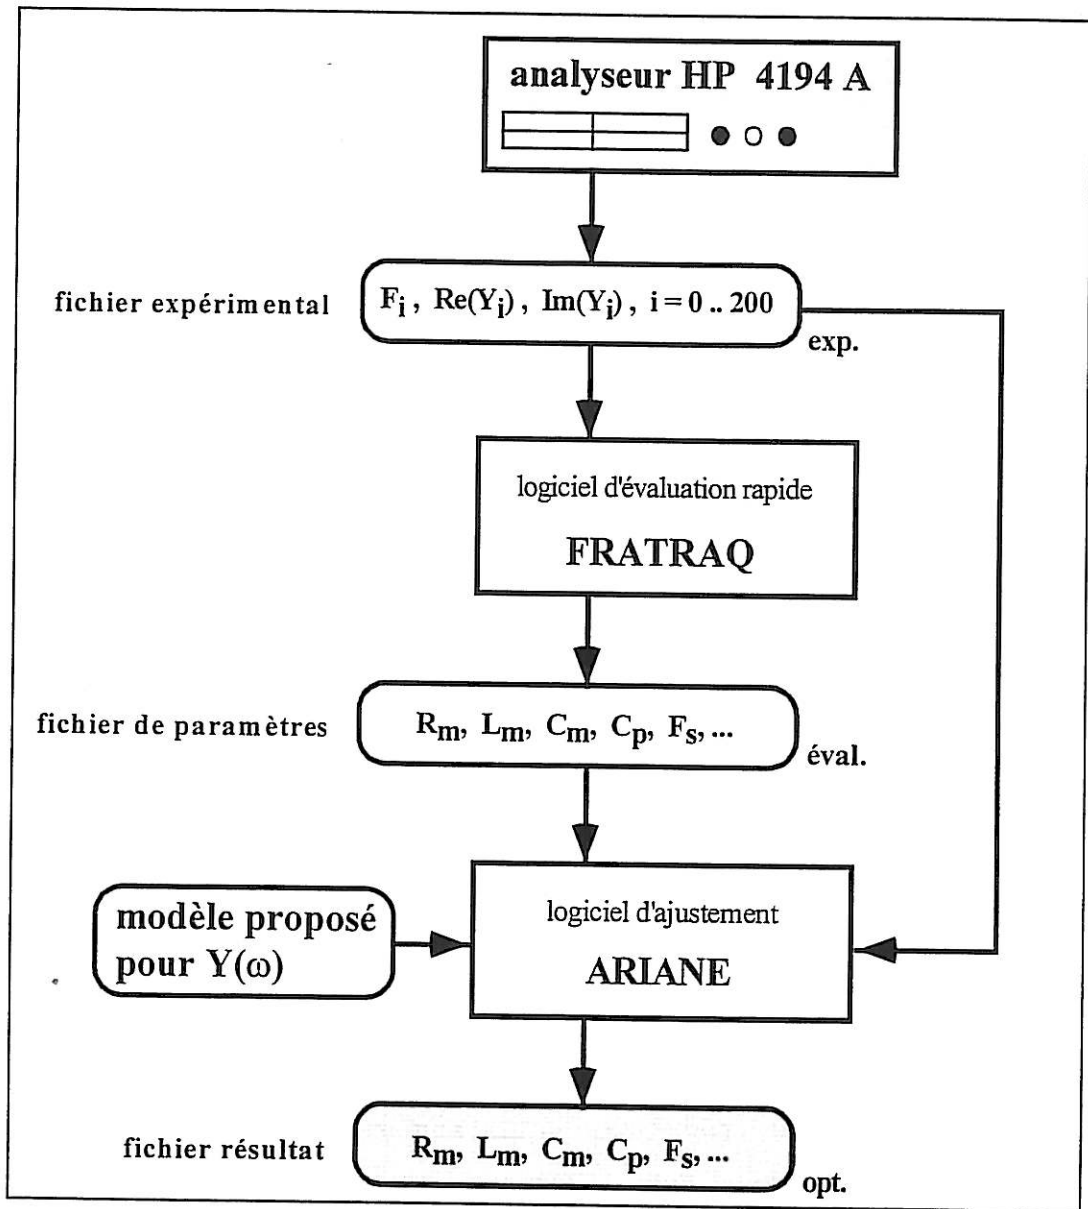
analyseur HP 4194 A

fichier expérimental

$F_i$ , $Re(Y_i)$ , $Im(Y_i)$ , $i = 0 .. 200$

exp.

logiciel d'évaluation rapide

FRATRAQ

fichier de paramètres

$R_m$, $L_m$, $C_m$, $C_p$, $F_s$, ...

éval.

modèle proposé pour $Y(\omega)$

logiciel d'ajustement

ARIANE

fichier résultat

$R_m$, $L_m$, $C_m$, $C_p$, $F_s$, ...

opt.